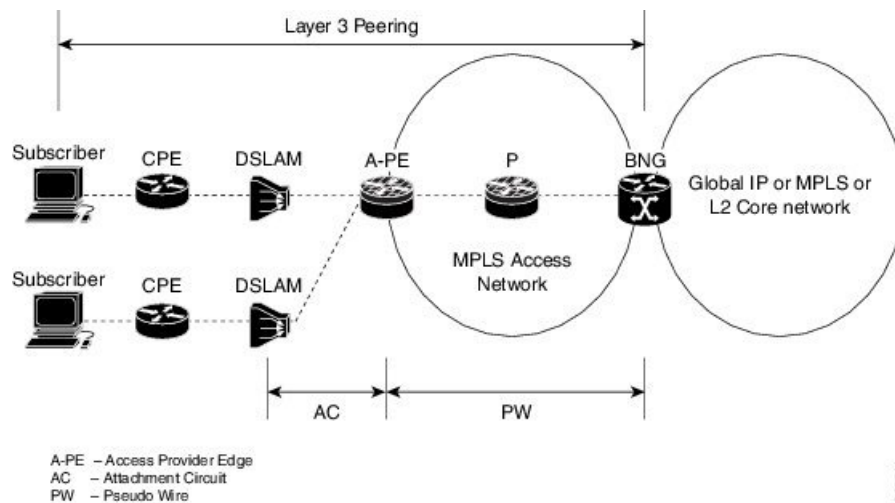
Layer 3 Peering

Subscriber

CPE

DSLAM

A-PE

P

BNG

Global IP or MPLS or L2 Core network

Subscriber

CPE

DSLAM

MPLS Access Network

AC

PW

A-PE – Access Provider Edge
AC – Attachment Circuit
PW – Pseudo Wire